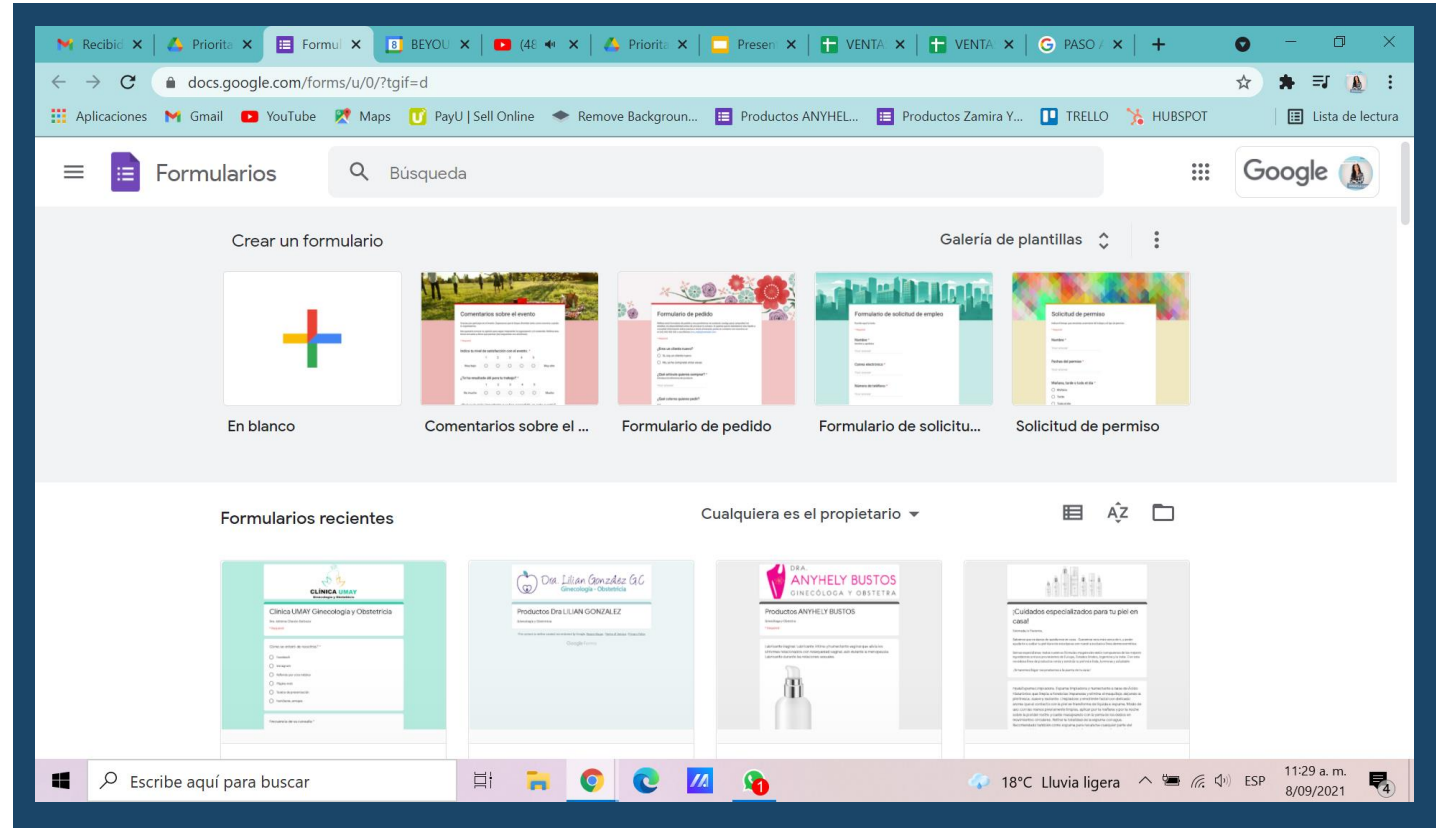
Recibid × Priorita × Formul × BEYOU × (48 × Priorita × Presen × VENTA × VENTA × PASO × +

docs.google.com/forms/u/0/?tgif=d

Aplicaciones Gmail YouTube Maps PayU | Sell Online Remove Backgroun... Productos ANYHEL... Productos Zamira Y... TRELLO HUBSPOT Lista de lectura

Formularios Búsqueda Google

Crear un formulario Galería de plantillas

En blanco
Comentarios sobre el ...
Formulario de pedido
Formulario de solicitu...
Solicitud de permiso

Formularios recientes Cualquiera es el propietario

CLÍNICA UMAY
Clinica UMAY Ginecología y Obstetricia

Dra Lilian Gonzalez G.C
Ginecología - Obstetricia
Productos Dra LILIAN GONZALEZ

DRA. ANYHELY BUSTOS GINECÓLOGA Y OBSTETRA
Productos ANYHELY BUSTOS

¡Cuidados especializados para tu piel en casa!

Escribe aquí para buscar 18°C Lluvia ligera ESP 11:29 a. m. 8/09/2021 4